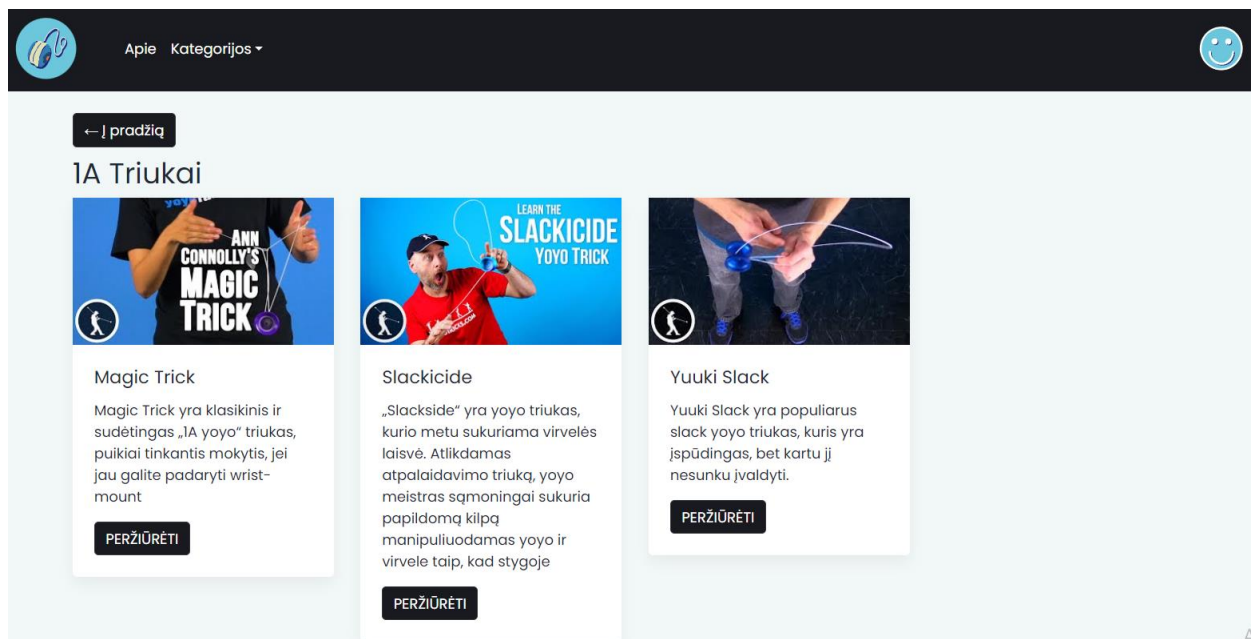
Apie Kategorijos ▾

← Į pradžią

1A Triukai

ANN CONNOLLY'S MAGIC TRICK

Magic Trick

Magic Trick yra klasikinis ir sudėtingas „1A yoyo" triukas, puikiai tinkantis mokytis, jei jau galite padaryti wrist-mount

PERŽIŪRĖTI

LEARN THE SLACKICIDE YOYO TRICK

Slackicide

„Slackside" yra yoyo triukas, kurio metu sukuriama virvelės laisvė. Atlikdamas atpalaidavimo triuką, yoyo meistras sąmoningai sukuria papildomą kilpą manipuliuodamas yoyo ir virvele taip, kad stygoje

PERŽIŪRĖTI

Yuuki Slack

Yuuki Slack yra populiarus slack yoyo triukas, kuris yra įspūdingas, bet kartu jį nesunku įvaldyti.

PERŽIŪRĖTI